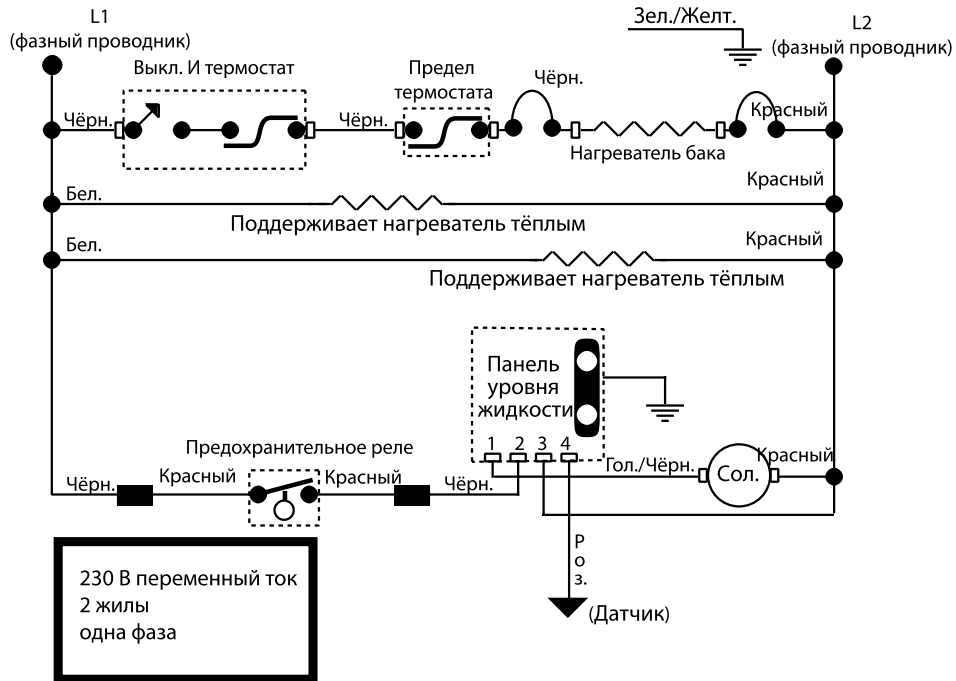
L1
(фазный проводник)

Зел./Желт.

L2
(фазный проводник)

Выкл. И термостат

Предел термостата

Чёрн.

Чёрн.

Чёрн.

Красный

Нагреватель бака

Бел.

Красный

Поддерживает нагреватель тёплым

Бел.

Красный

Поддерживает нагреватель тёплым

Панель уровня жидкости

Предохранительное реле

1 2 3 4

Гол./Чёрн.

Сол.

Красный

Чёрн.

Красный

Красный

Чёрн.

Роз.

(Датчик)

230 В переменный ток
2 жилы
одна фаза